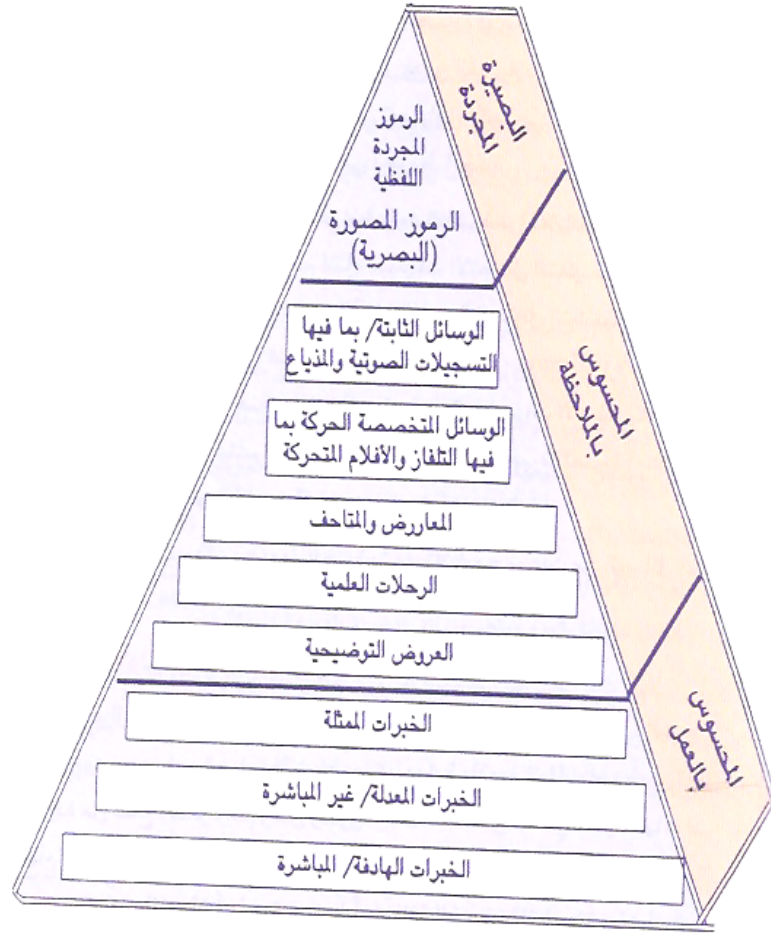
الرموز المجردة اللفظية

الرموز المصورة (البصرية)

الوسائل الثابتة/ بما فيها التسجيلات الصوتية والمذياع

الوسائل المتخصصة الحركة بما فيها التلفاز والأفلام المتحركة

المعارض والمتاحف

الرحلات العلمية

العروض التوضيحية

الخبرات الممثلة

الخبرات المعدلة/ غير المباشرة

الخبرات الهادفة/ المباشرة

البصيرة المجردة

المحسوس بالملاحظة

المحسوس بالعمل